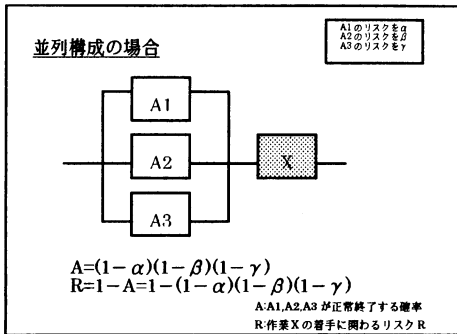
並列構成の場合

A1のリスクを$\alpha$
A2のリスクを$\beta$
A3のリスクを$\gamma$

A1

A2

A3

X

$A=(1-\alpha)(1-\beta)(1-\gamma)$
$R=1-A=1-(1-\alpha)(1-\beta)(1-\gamma)$

A:A1,A2,A3 が正常終了する確率
R:作業Xの着手に関わるリスクR